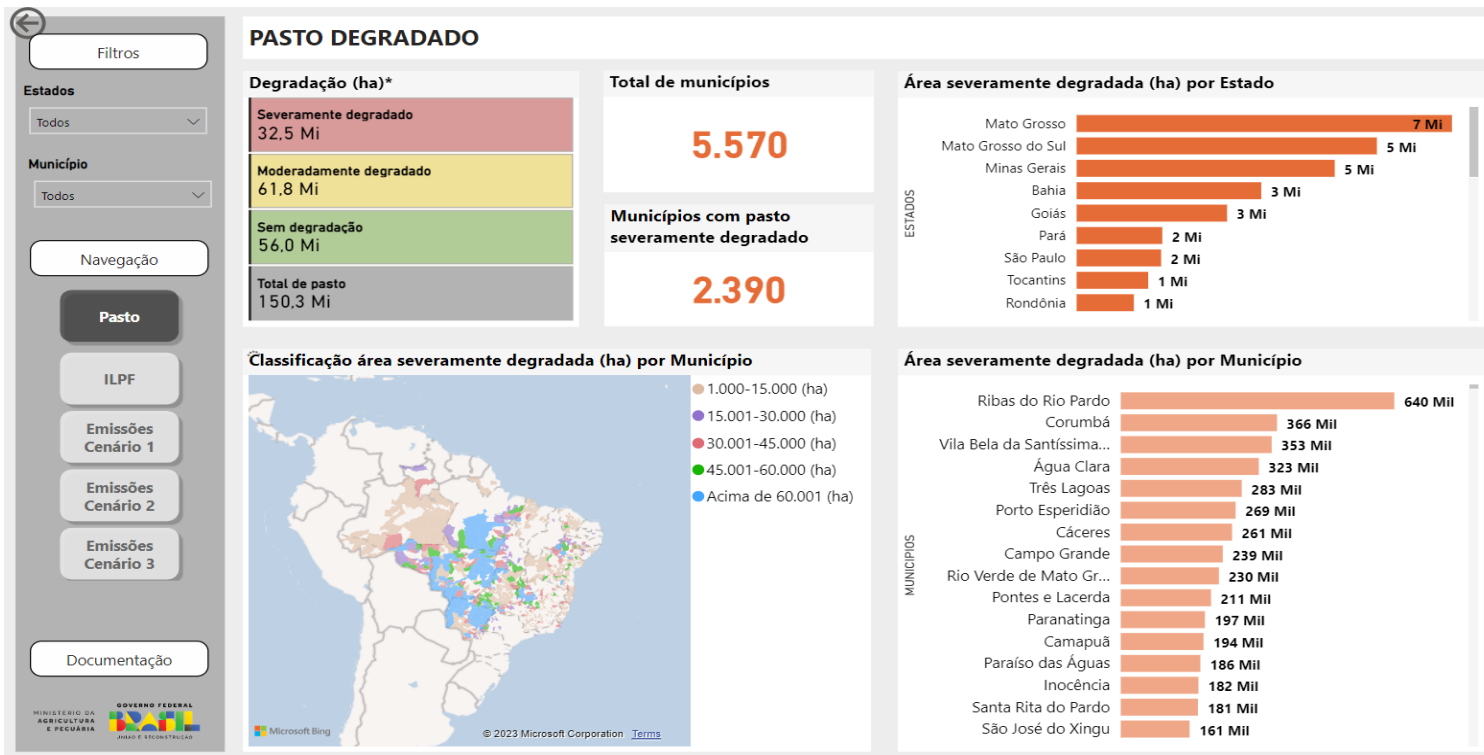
Filtros

Estados

Todos

Município

Todos

Navegação

Pasto

ILPF

Emissões Cenário 1

Emissões Cenário 2

Emissões Cenário 3

Documentação

MINISTÉRIO DA AGRICULTURA E PECUÁRIA

GOVERNO FEDERAL BRASIL UNIÃO E RECONSTRUÇÃO

PASTO DEGRADADO

Degradação (ha)*

Severamente degradado
32,5 Mi

Moderadamente degradado
61,8 Mi

Sem degradação
56,0 Mi

Total de pasto
150,3 Mi

Total de municípios

5.570

Municípios com pasto severamente degradado

2.390

Área severamente degradada (ha) por Estado

ESTADOS

| Estado | Área |
|---|---|
| Mato Grosso | 7 Mi |
| Mato Grosso do Sul | 5 Mi |
| Minas Gerais | 5 Mi |
| Bahia | 3 Mi |
| Goiás | 3 Mi |
| Pará | 2 Mi |
| São Paulo | 2 Mi |
| Tocantins | 1 Mi |
| Rondônia | 1 Mi |

Classificação área severamente degradada (ha) por Município

1.000-15.000 (ha)
15.001-30.000 (ha)
30.001-45.000 (ha)
45.001-60.000 (ha)
Acima de 60.001 (ha)

Microsoft Bing

© 2023 Microsoft Corporation Terms

Área severamente degradada (ha) por Município

MUNICÍPIOS

| Município | Área |
|---|---|
| Ribas do Rio Pardo | 640 Mil |
| Corumbá | 366 Mil |
| Vila Bela da Santíssima... | 353 Mil |
| Água Clara | 323 Mil |
| Três Lagoas | 283 Mil |
| Porto Esperidião | 269 Mil |
| Cáceres | 261 Mil |
| Campo Grande | 239 Mil |
| Rio Verde de Mato Gr... | 230 Mil |
| Pontes e Lacerda | 211 Mil |
| Paranatinga | 197 Mil |
| Camapuã | 194 Mil |
| Paraíso das Águas | 186 Mil |
| Inocência | 182 Mil |
| Santa Rita do Pardo | 181 Mil |
| São José do Xingu | 161 Mil |